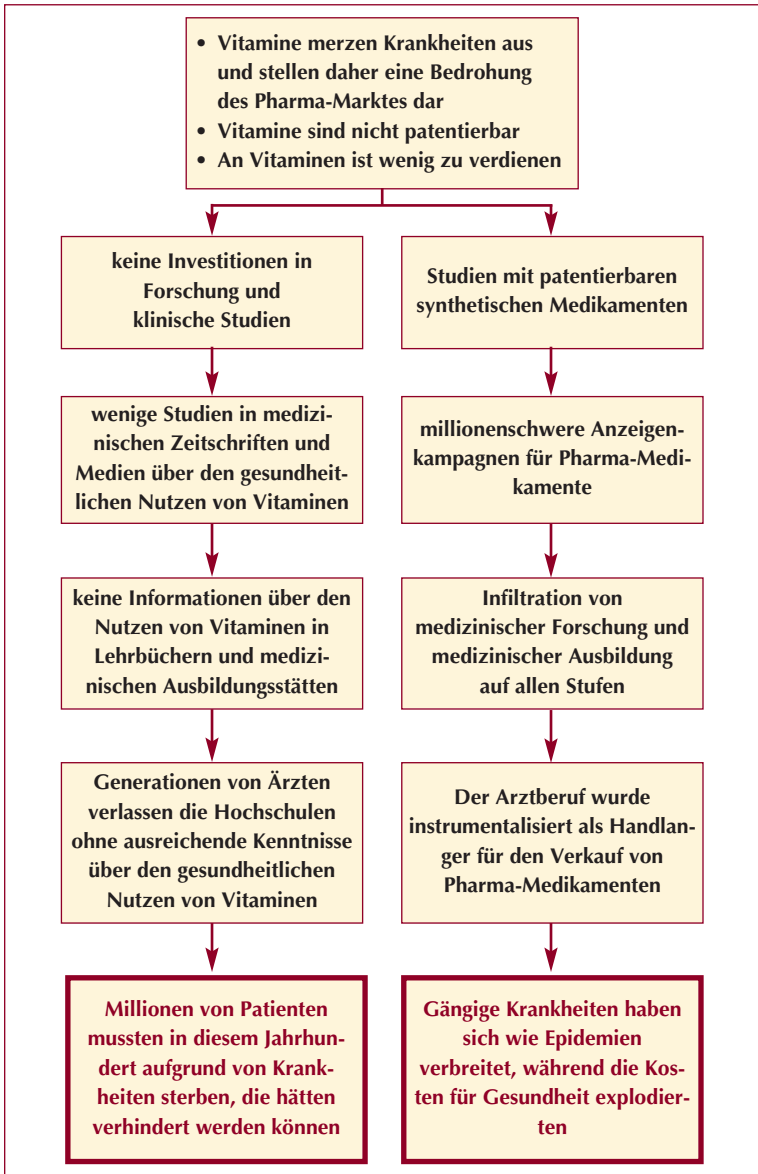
- Vitamine merzen Krankheiten aus und stellen daher eine Bedrohung des Pharma-Marktes dar
- Vitamine sind nicht patentierbar
- An Vitaminen ist wenig zu verdienen

keine Investitionen in Forschung und klinische Studien

wenige Studien in medizinischen Zeitschriften und Medien über den gesundheitlichen Nutzen von Vitaminen

keine Informationen über den Nutzen von Vitaminen in Lehrbüchern und medizinischen Ausbildungsstätten

Generationen von Ärzten verlassen die Hochschulen ohne ausreichende Kenntnisse über den gesundheitlichen Nutzen von Vitaminen

Millionen von Patienten mussten in diesem Jahrhundert aufgrund von Krankheiten sterben, die hätten verhindert werden können

Studien mit patentierbaren synthetischen Medikamenten

millionenschwere Anzeigenkampagnen für Pharma-Medikamente

Infiltration von medizinischer Forschung und medizinischer Ausbildung auf allen Stufen

Der Arztberuf wurde instrumentalisiert als Handlanger für den Verkauf von Pharma-Medikamenten

Gängige Krankheiten haben sich wie Epidemien verbreitet, während die Kosten für Gesundheit explodierten